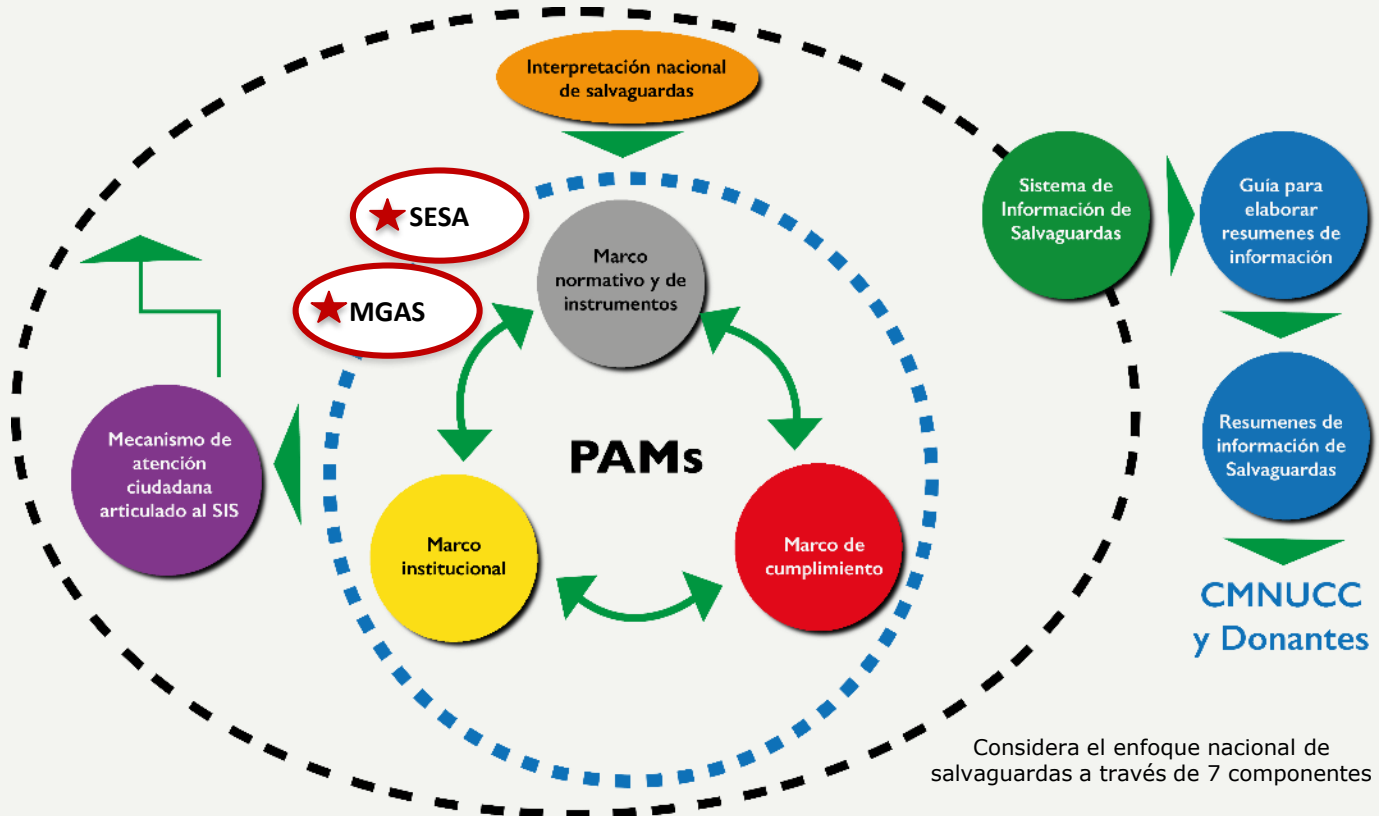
Interpretación nacional de salvaguardas

SESA

MGAS

Marco normativo y de instrumentos

PAMs

Marco institucional

Marco de cumplimiento

Mecanismo de atención ciudadana articulado al SIS

Sistema de Información de Salvaguardas

Guía para elaborar resumenes de información

Resumenes de información de Salvaguardas

CMNUCC y Donantes

Considera el enfoque nacional de salvaguardas a través de 7 componentes